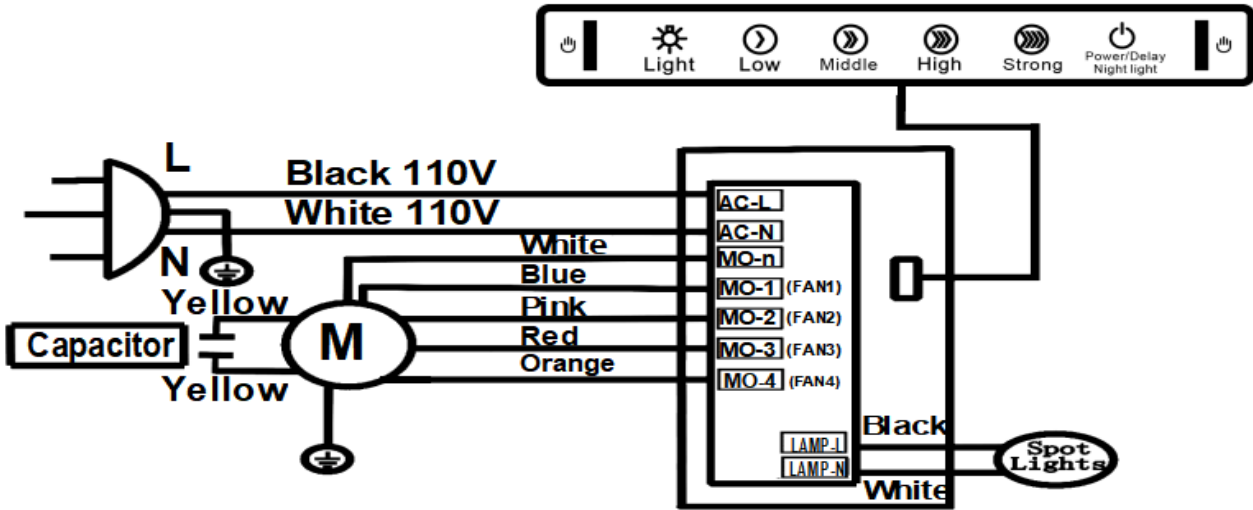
Light Low Middle High Strong Power/Delay Night light

L
Black 110V
White 110V
N
White
Blue
Pink
Red
Orange
Yellow
Capacitor
M
Yellow
AC-L
AC-N
MO-n
MO-1 (FAN1)
MO-2 (FAN2)
MO-3 (FAN3)
MO-4 (FAN4)
Black
LAMP-L
LAMP-N
White
Spot Lights